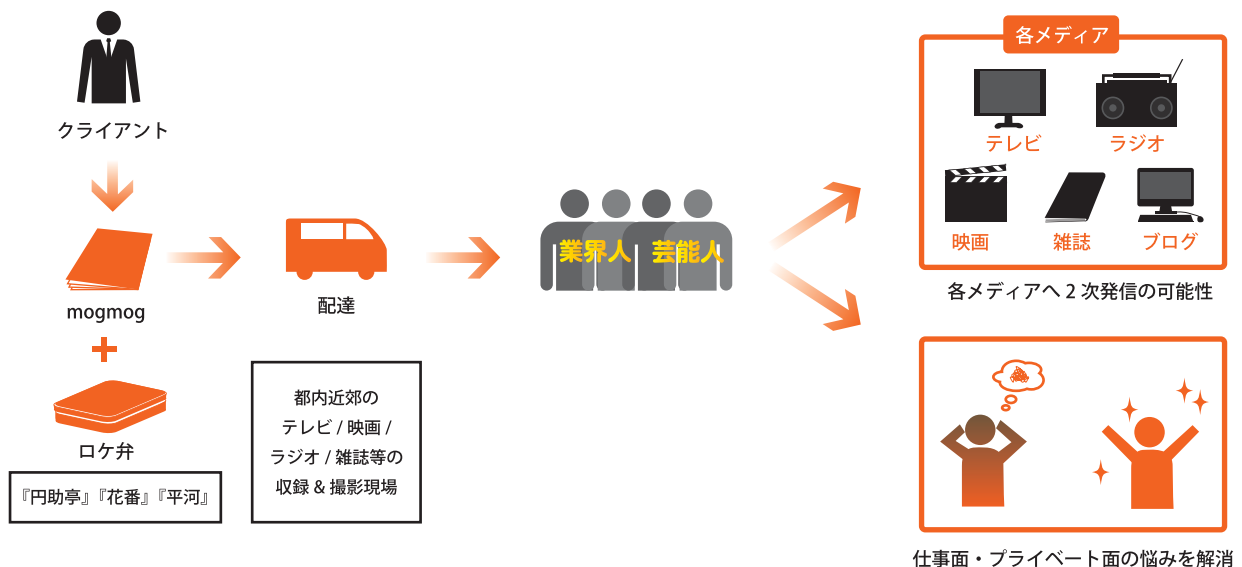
クライアント

mogmog

ロケ弁

『円助亭』『花番』『平河』

配達

都内近郊の
テレビ / 映画 /
ラジオ / 雑誌等の
収録 & 撮影現場

業界人 芸能人

各メディア

テレビ

ラジオ

映画

雑誌

ブログ

各メディアへ 2 次発信の可能性

仕事面・プライベート面の悩みを解消